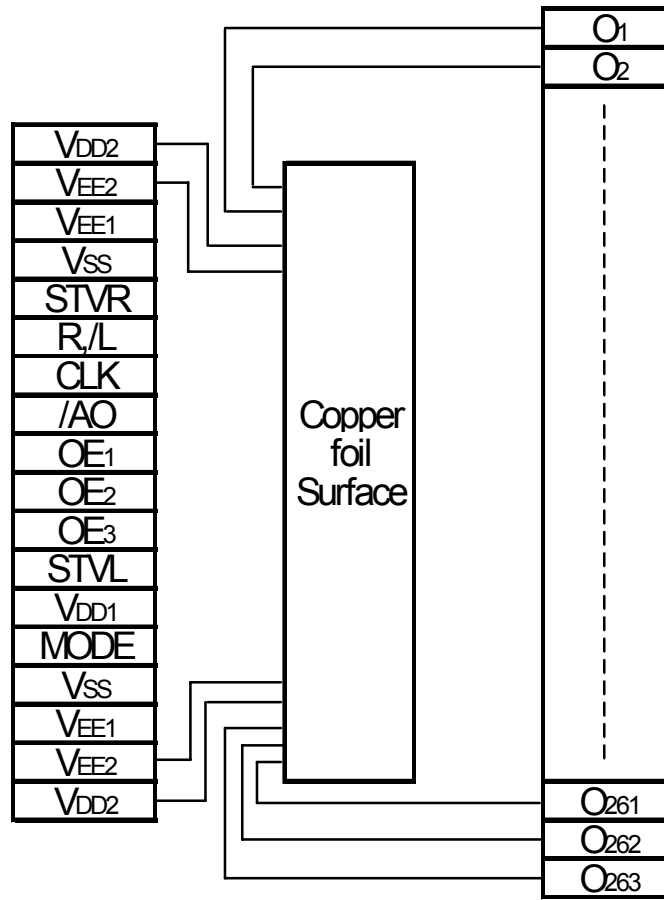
$O_1$
$O_2$

$V_{DD2}$
$V_{EE2}$
$V_{EE1}$
$V_{SS}$
STVR
R,/L
CLK
/AO
$OE_1$
$OE_2$
$OE_3$
STVL
$V_{DD1}$
MODE
$V_{SS}$
$V_{EE1}$
$V_{EE2}$
$V_{DD2}$

Copper foil Surface

$O_{261}$
$O_{262}$
$O_{263}$